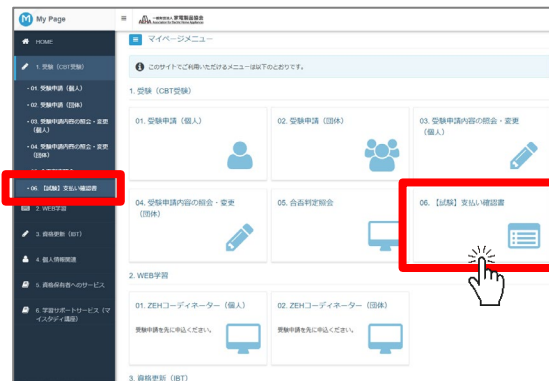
My Page

一般財団法人 家電製品協会 Association for Electric Home Appliances

HOME

1. 受験（CBT受験）

・01. 受験申請（個人）

・02. 受験申請（団体）

・03. 受験申請内容の照会・変更（個人）

・04. 受験申請内容の照会・変更（団体）

・06. 【試験】支払い確認書

2. WEB学習

3. 資格更新（IBT）

4. 個人情報関連

5. 資格保有者へのサービス

6. 学習サポートサービス（マイスタディ講座）

マイページメニュー

このサイトでご利用いただけるメニューは以下のとおりです。

1. 受験（CBT受験）

01. 受験申請（個人）

02. 受験申請（団体）

03. 受験申請内容の照会・変更（個人）

04. 受験申請内容の照会・変更（団体）

05. 合否判定照会

06. 【試験】支払い確認書

2. WEB学習

01. ZEHコーディネーター（個人）

受験申請を先に申込ください。

02. ZEHコーディネーター（団体）

受験申請を先に申込ください。

3. 資格更新（IBT）